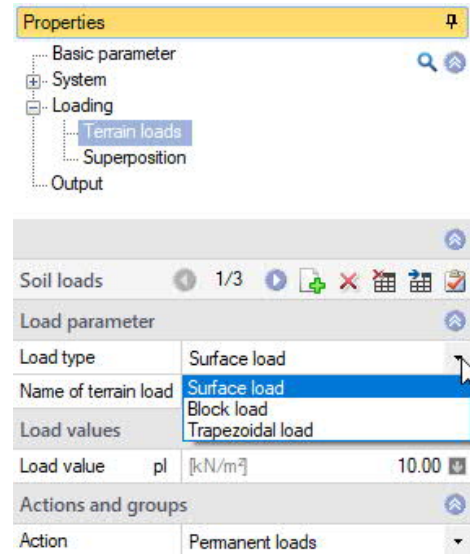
Properties

Basic parameter
System
Loading
Terrain loads
Superposition
Output

Soil loads 1/3

Load parameter

Load type | Surface load

Name of terrain load

Surface load
Block load
Trapezoidal load

Load values

Load value pl [kN/m²] 10.00

Actions and groups

Action | Permanent loads